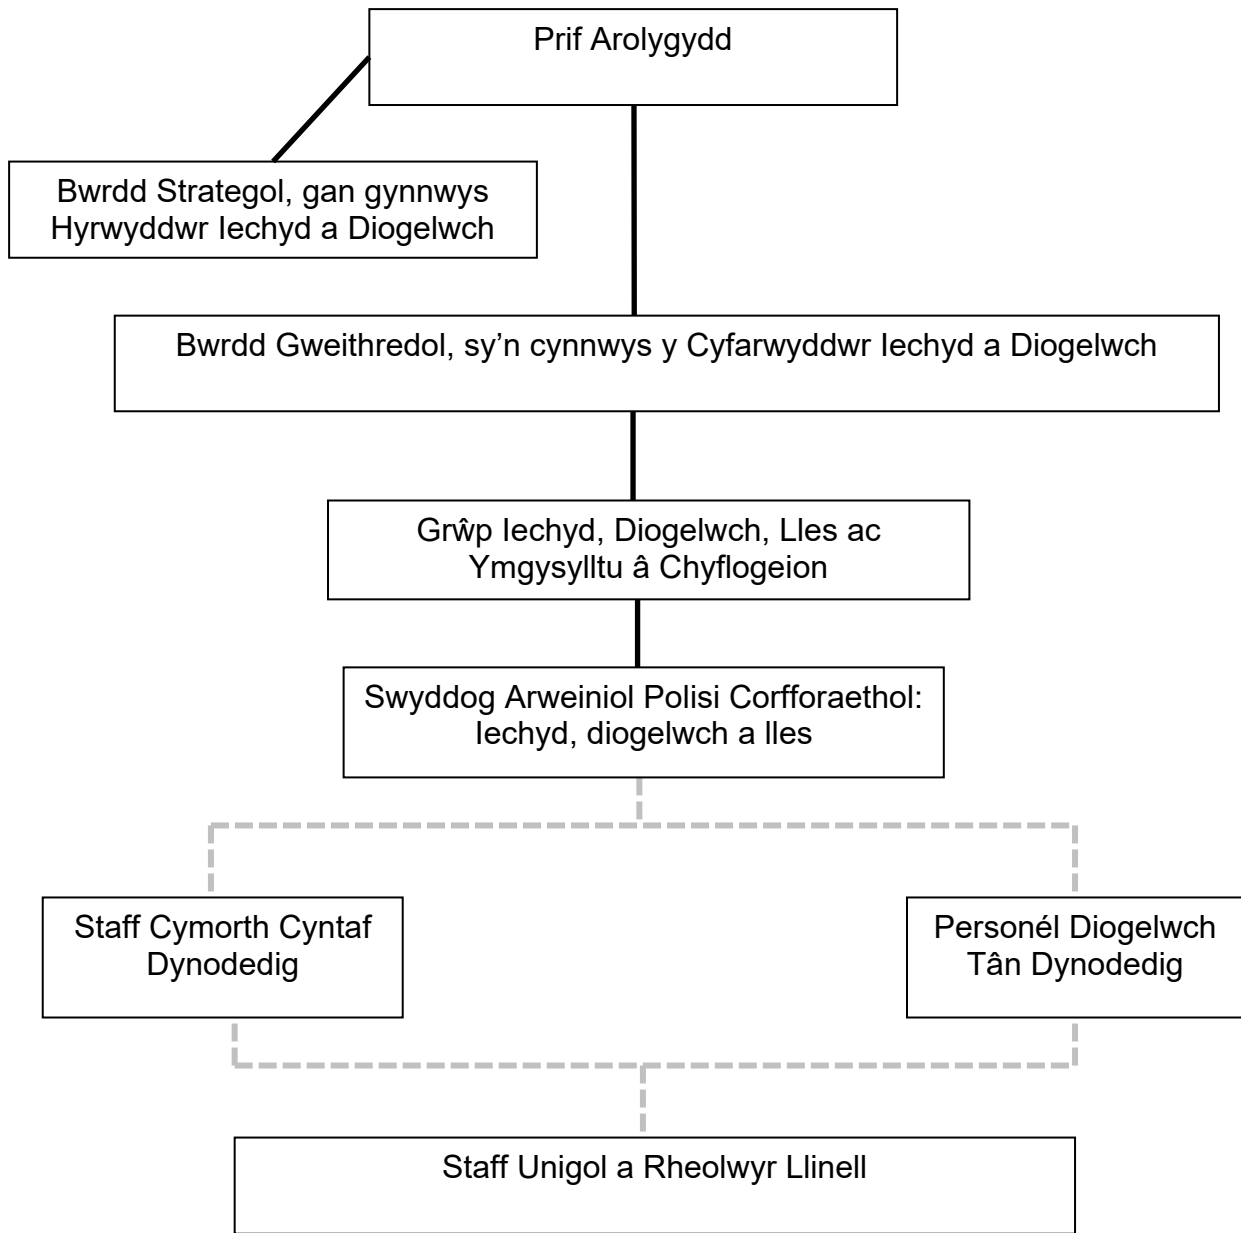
Prif Arolygydd

Bwrdd Strategol, gan gynnwys Hyrwyddwr Iechyd a Diogelwch

Bwrdd Gweithredol, sy’n cynnwys y Cyfarwyddwr Iechyd a Diogelwch

Grŵp Iechyd, Diogelwch, Lles ac Ymgysylltu â Chyflogeion

Swyddog Arweiniol Polisi Corfforaethol: Iechyd, diogelwch a lles

Staff Cymorth Cyntaf Dynodedig

Personél Diogelwch Tân Dynodedig

Staff Unigol a Rheolwyr Llinell